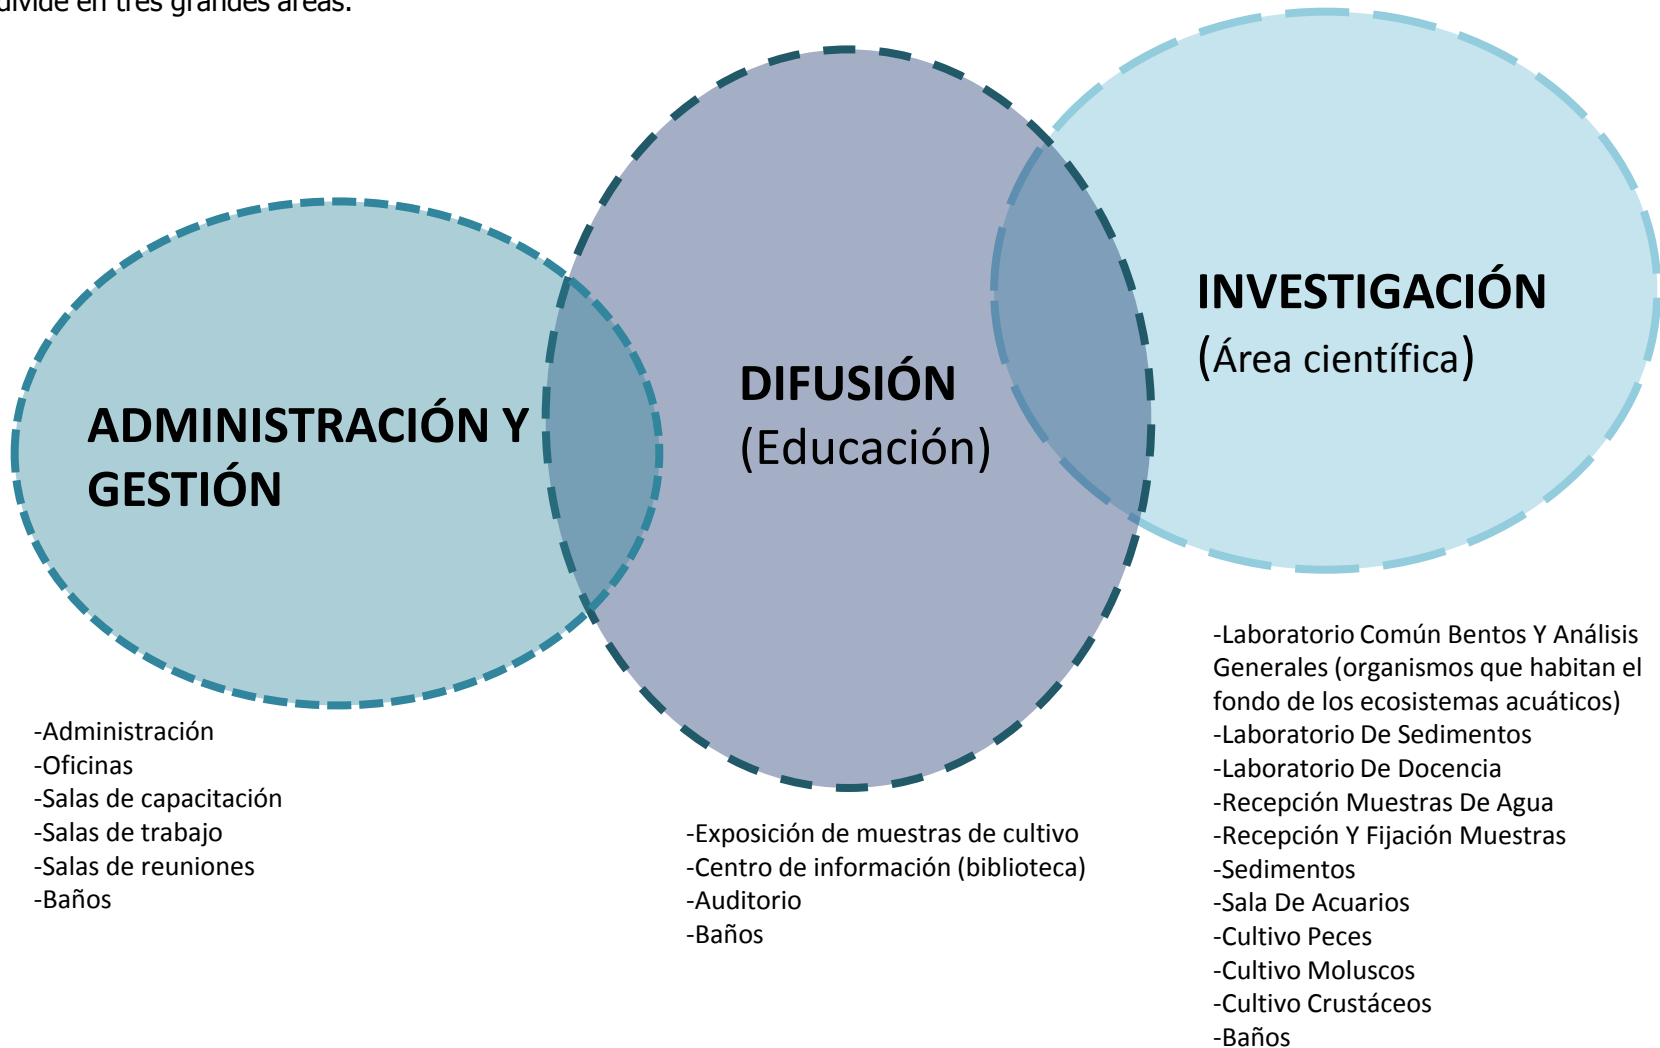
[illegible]divide en tres grandes áreas.

ADMINISTRACIÓN Y GESTIÓN

DIFUSIÓN
(Educación)

INVESTIGACIÓN
(Área científica)

-Administración
-Oficinas
-Salas de capacitación
-Salas de trabajo
-Salas de reuniones
-Baños

-Exposición de muestras de cultivo
-Centro de información (biblioteca)
-Auditorio
-Baños

-Laboratorio Común Bentos Y Análisis Generales (organismos que habitan el fondo de los ecosistemas acuáticos)
-Laboratorio De Sedimentos
-Laboratorio De Docencia
-Recepción Muestras De Agua
-Recepción Y Fijación Muestras
-Sedimentos
-Sala De Acuarios
-Cultivo Peces
-Cultivo Moluscos
-Cultivo Crustáceos
-Baños